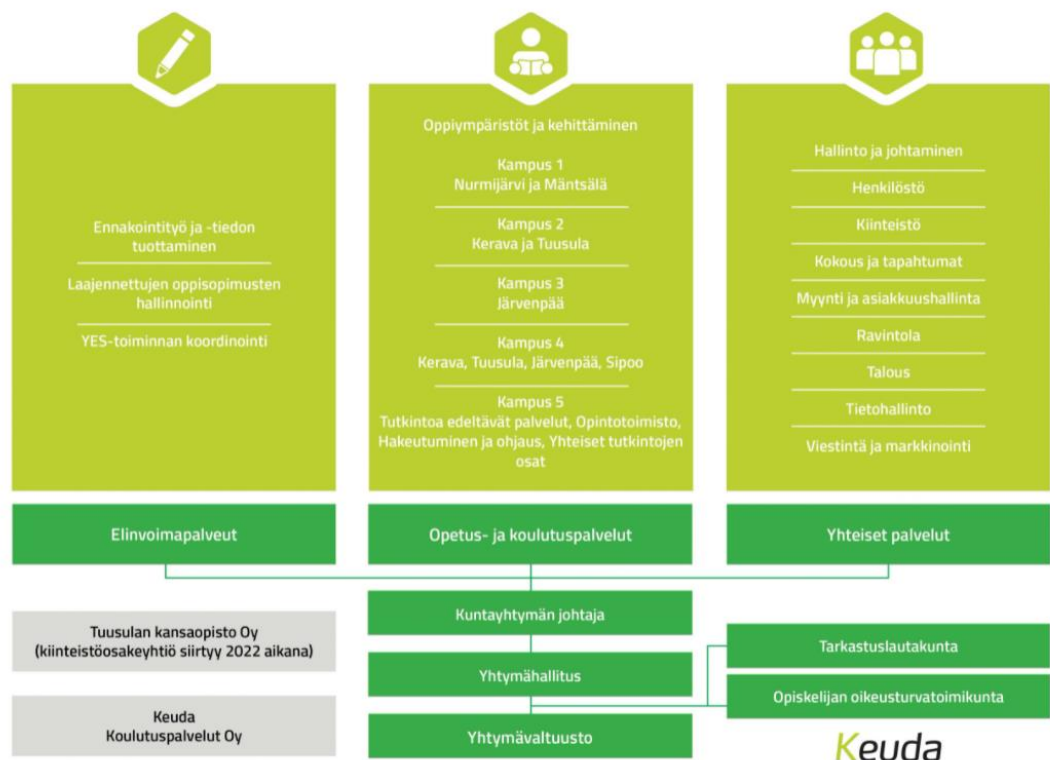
Ennakointityö ja -tiedon tuottaminen

Laajennettujen oppisopimusten hallinnointi

YES-toiminnan koordinointi

Elinvoimapalveut

Oppiympäristöt ja kehittäminen

Kampus 1
Nurmijärvi ja Mäntsälä

Kampus 2
Kerava ja Tuusula

Kampus 3
Järvenpää

Kampus 4
Kerava, Tuusula, Järvenpää, Sipoo

Kampus 5
Tutkintoa edeltävät palvelut, Opintotoimisto, Hakeutuminen ja ohjaus, Yhteiset tutkintojen osat

Opetus- ja koulutuspalvelut

Hallinto ja johtaminen

Henkilöstö

Kiinteistö

Kokous ja tapahtumat

Myynti ja asiakkuushallinta

Ravintola

Talous

Tietohallinto

Viestintä ja markkinointi

Yhteiset palvelut

Kuntayhtymän johtaja

Yhtymähallitus

Yhtymävaltuusto

Tarkastuslautakunta

Opiskelijan oikeusturvatoimikunta

Tuusulan kansaopisto Oy
(kiinteistöosakeyhtiö siirtyy 2022 aikana)

Keuda
Koulutuspalvelut Oy

Keuda